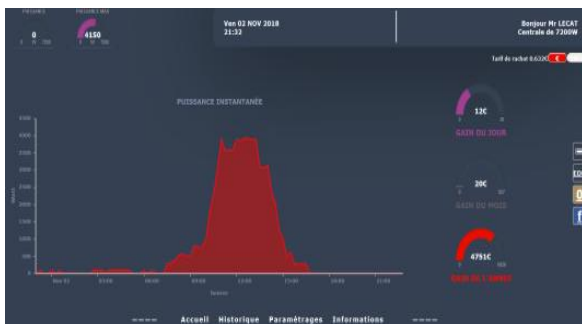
PUISSANCE

0

PUISSANCE MAX

4150

Ven 02 NOV 2018
21:32

Bonjour Mr LECAT
Centrale de 7200W

Tarif de rachat 0,622€

PUISSANCE INSTANTANÉE

4500
4000
3500
3000
2500
2000
1500
1000
500
0

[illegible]

Heures

12€

GAIN DU JOUR

20€

GAIN DU MOIS

4751€

GAIN DE L'ANNÉE

Accueil Historique Paramètrages Informations